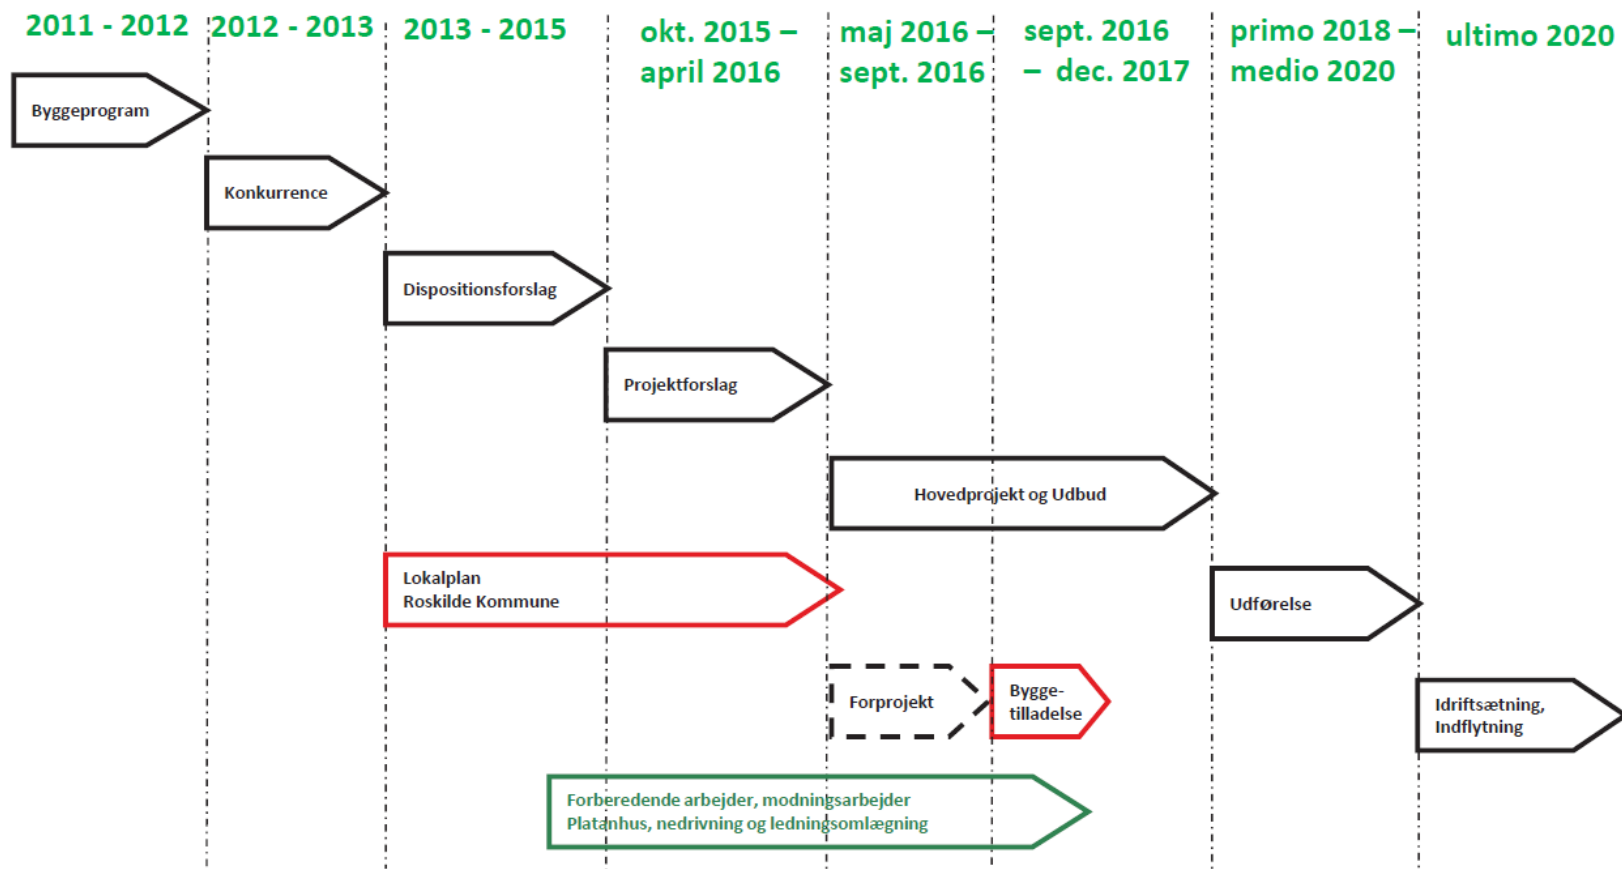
2011 - 2012

2012 - 2013

2013 - 2015

okt. 2015 – april 2016

maj 2016 – sept. 2016

sept. 2016 – dec. 2017

primo 2018 – medio 2020

ultimo 2020

Byggeprogram

Konkurrence

Dispositionsforslag

Projektforslag

Hovedprojekt og Udbud

Lokalplan
Roskilde Kommune

Udførelse

Forprojekt

Byggetilladelse

Idriftsætning, Indflytning

Forberedende arbejder, modningsarbejder
Platanhus, nedrivning og ledningsomlægning